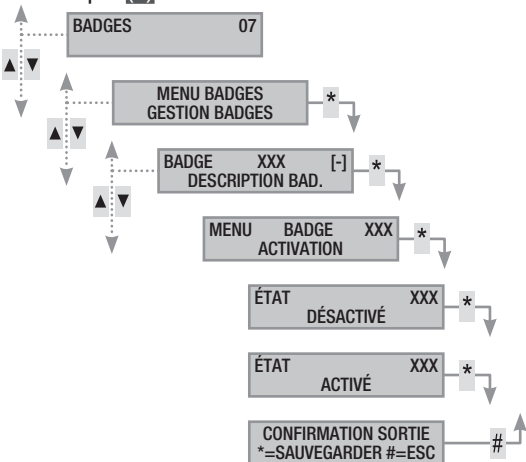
BADGES 07

▲▼

MENU BADGES
GESTION BADGES

*

▲▼

BADGE XXX [-]
DESCRIPTION BAD.

*

▲▼

MENU BADGE XXX
ACTIVATION

*

ÉTAT XXX
DÉSACTIVÉ

*

ÉTAT XXX
ACTIVÉ

*

CONFIRMATION SORTIE
*=SAUVEGARDER #=ESC

#